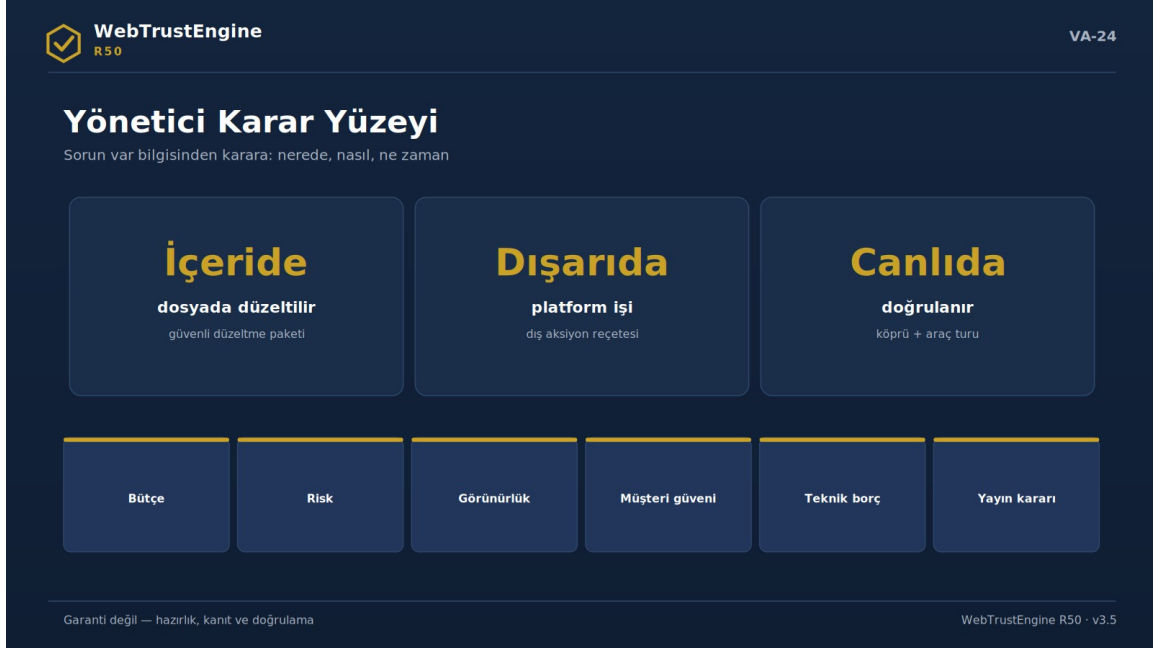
WebTrustEngine
R50

VA-24

Yönetici Karar Yüzeyi

Sorun var bilgisinden karara: nerede, nasıl, ne zaman

İçeride
dosyada düzeltilir
güvenli düzeltme paketi

Dışarıda
platform işi
dış aksiyon reçetesi

Canlıda
doğrulanır
köprü + araç turu

Bütçe

Risk

Görünürlük

Müşteri güveni

Teknik borç

Yayın kararı

Garanti değil — hazırlık, kanıt ve doğrulama

WebTrustEngine R50 · v3.5